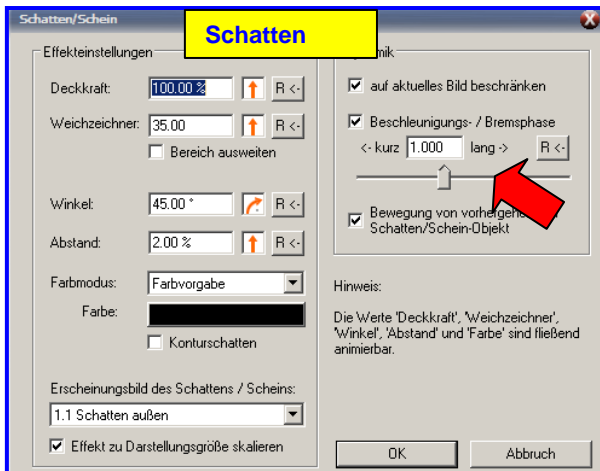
Schatten/Schein

Schatten

Effekteinstellungen

Deckkraft: 100.00 % R <-

Weichzeichner: 35.00 R <-

Bereich ausweiten

Winkel: 45.00 ° R <-

Abstand: 2.00 % R <-

Farbmodus: Farbvorgabe

Farbe:

Konturschatten

Erscheinungsbild des Schattens / Scheins:

1.1 Schatten außen

Effekt zu Darstellungsgröße skalieren

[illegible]mik

auf aktuelles Bild beschränken

Beschleunigungs- / Bremsphase

<- kurz 1.000 lang -> R <-

Bewegung von vorhergeh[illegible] Schatten/Schein-Objekt

Hinweis:

Die Werte 'Deckkraft', 'Weichzeichner', 'Winkel', 'Abstand' und 'Farbe' sind fließend animierbar.

OK

Abbruch